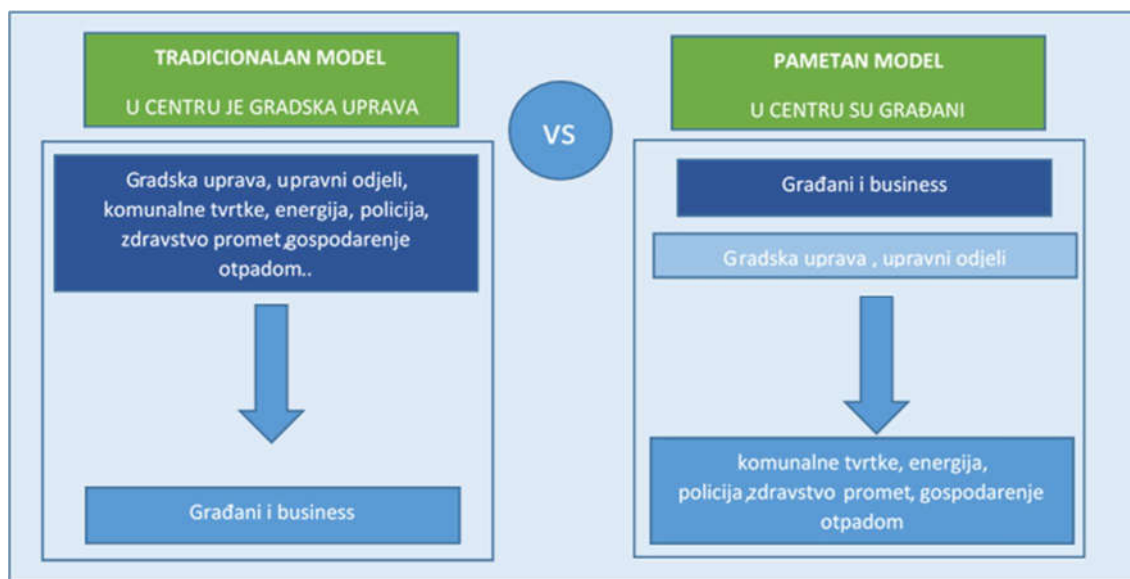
TRADICIONALAN MODEL

U CENTRU JE GRADSKA UPRAVA

VS

PAMETAN MODEL

U CENTRU SU GRAĐANI

Gradska uprava, upravni odjeli, komunalne tvrtke, energija, policija, zdravstvo promet,gospodarenje otpadom..

Građani i business

Građani i business

Gradska uprava , upravni odjeli

komunalne tvrtke, energija, policija ,zdravstvo promet, gospodarenje otpadom